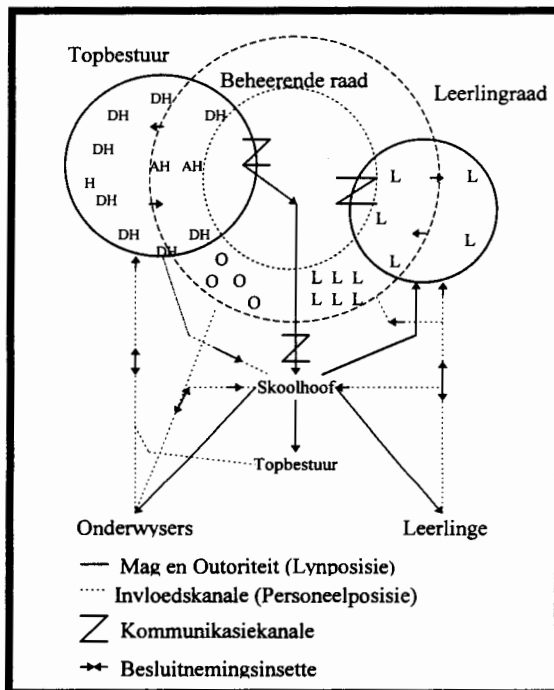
Topbestuur

Beheerende raad

Leerlingraad

DH DH DH DH AH AH H DH DH DH DH DH

O O O O

L L L L L L

L L L L L

Skoolhoof

Topbestuur

Onderwysers

Leerlinge

Mag en Outoriteit (Lynposisie)

Invloedskanale (Personeelposisie)

Kommunikasiekanale

Besluitnemingsinsette